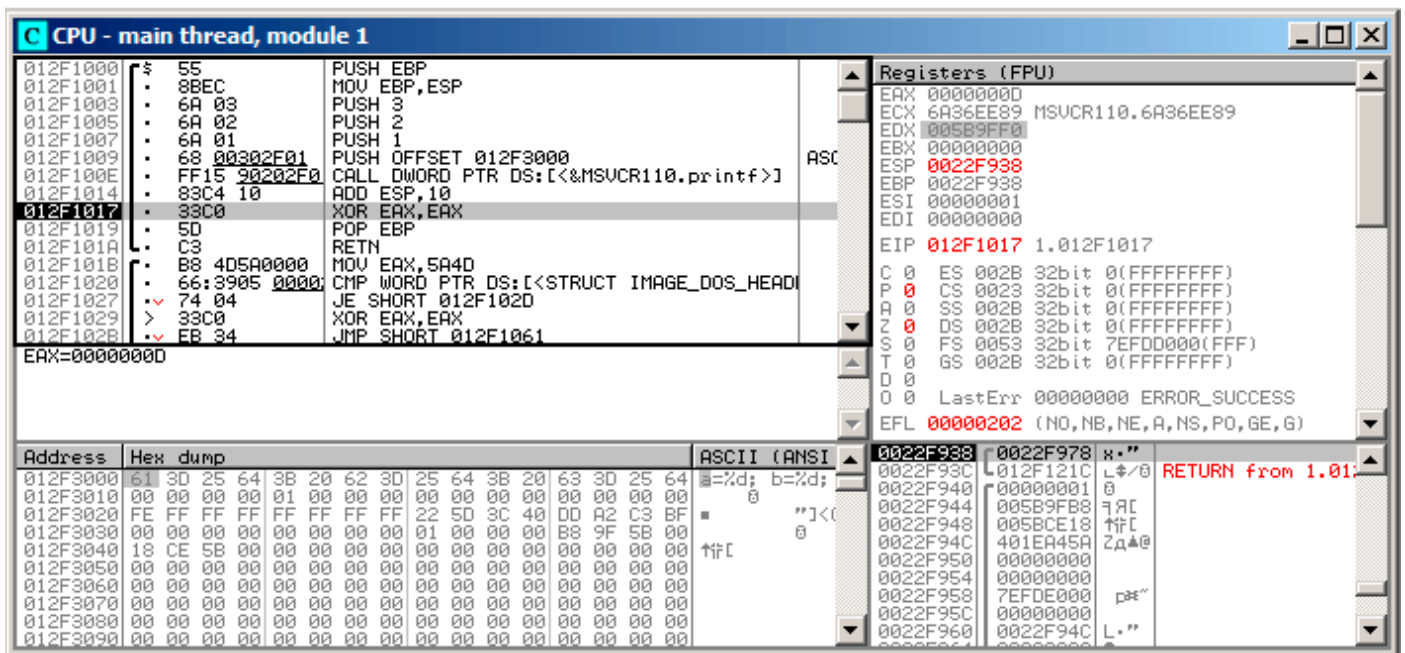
C CPU - main thread, module 1

| | | | |
|---|---|---|---|
| 012F1000 | 55 | PUSH EBP | |
| 012F1001 | 8BEC | MOV EBP,ESP | |
| 012F1003 | 6A 03 | PUSH 3 | |
| 012F1005 | 6A 02 | PUSH 2 | |
| 012F1007 | 6A 01 | PUSH 1 | |
| 012F1009 | 68 00302F01 | PUSH OFFSET 012F3000 | ASC |
| 012F100E | FF15 90202F0 | CALL DWORD PTR DS:[<&MSVCR110.printf>] | |
| 012F1014 | 83C4 10 | ADD ESP,10 | |
| 012F1017 | 33C0 | XOR EAX,EAX | |
| 012F1019 | 5D | POP EBP | |
| 012F101A | C3 | RETN | |
| 012F101B | B8 4D5A0000 | MOV EAX,5A4D | |
| 012F1020 | 66:3905 0000 | CMP WORD PTR DS:[<STRUCT IMAGE_DOS_HEADI | |
| 012F1027 | 74 04 | JE SHORT 012F102D | |
| 012F1029 | 33C0 | XOR EAX,EAX | |
| 012F102B | EB 34 | JMP SHORT 012F1061 | |

EAX=0000000D

Registers (FPU)
EAX 0000000D
ECX 6A36EE89 MSVCR110.6A36EE89
EDX 005B9FF0
EBX 00000000
ESP 0022F938
EBP 0022F938
ESI 00000001
EDI 00000000

EIP 012F1017 1.012F1017

C 0 ES 002B 32bit 0(FFFFFFFF)
P 0 CS 0023 32bit 0(FFFFFFFF)
A 0 SS 002B 32bit 0(FFFFFFFF)
Z 0 DS 002B 32bit 0(FFFFFFFF)
S 0 FS 0053 32bit 7EFDD000(FFF)
T 0 GS 002B 32bit 0(FFFFFFFF)
D 0
O 0 LastErr 00000000 ERROR_SUCCESS

EFL 00000202 (NO,NB,NE,A,NS,PO,GE,G)

| Address | Hex dump | ASCII (ANSI |
|---|---|---|
| 012F3000 | 61 3D 25 64 3B 20 62 3D 25 64 3B 20 63 3D 25 64 | a=%d; b=%d; |
| 012F3010 | 00 00 00 00 01 00 00 00 00 00 00 00 00 00 00 00 | ☺ |
| 012F3020 | FE FF FF FF FF FF FF FF 22 5D 3C 40 DD A2 C3 BF | ■ "]<( |
| 012F3030 | 00 00 00 00 00 00 00 00 01 00 00 00 B8 9F 5B 00 | ☺ |
| 012F3040 | 18 CE 5B 00 00 00 00 00 00 00 00 00 00 00 00 00 | 忭[ |
| 012F3050 | 00 00 00 00 00 00 00 00 00 00 00 00 00 00 00 00 | |
| 012F3060 | 00 00 00 00 00 00 00 00 00 00 00 00 00 00 00 00 | |
| 012F3070 | 00 00 00 00 00 00 00 00 00 00 00 00 00 00 00 00 | |
| 012F3080 | 00 00 00 00 00 00 00 00 00 00 00 00 00 00 00 00 | |
| 012F3090 | 00 00 00 00 00 00 00 00 00 00 00 00 00 00 00 00 | |

| | | | |
|---|---|---|---|
| 0022F938 | 0022F978 | x." | |
| 0022F93C | 012F121C | ∟‡/☺ | RETURN from 1.01 |
| 0022F940 | 00000001 | ☺ | |
| 0022F944 | 005B9FB8 | ╕Я[ | |
| 0022F948 | 005BCE18 | 忭[ | |
| 0022F94C | 401EA45A | Zд▲@ | |
| 0022F950 | 00000000 | | |
| 0022F954 | 00000000 | | |
| 0022F958 | 7EFDE000 | p¤~ | |
| 0022F95C | 00000000 | | |
| 0022F960 | 0022F94C | L." | |